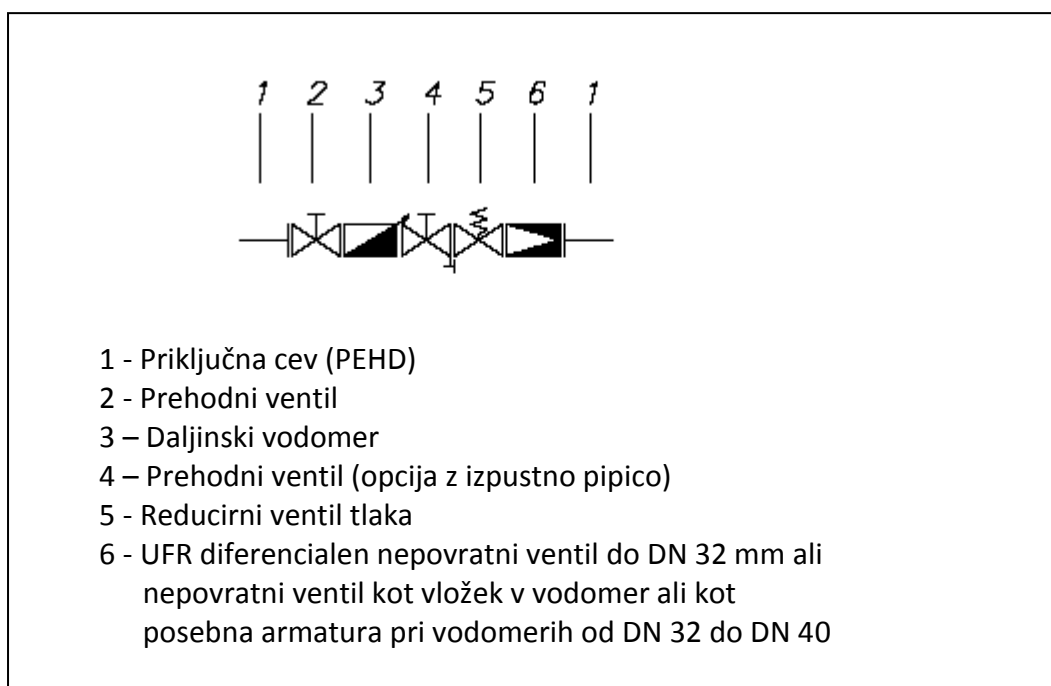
1 2 3 4 5 6 1

1 - Priključna cev (PEHD)
2 - Prehodni ventil
3 – Daljinski vodomer
4 – Prehodni ventil (opcija z izpustno pipico)
5 - Reducirni ventil tlaka
6 - UFR diferencialen nepovratni ventil do DN 32 mm ali nepovratni ventil kot vložek v vodomer ali kot posebna armatura pri vodomerih od DN 32 do DN 40